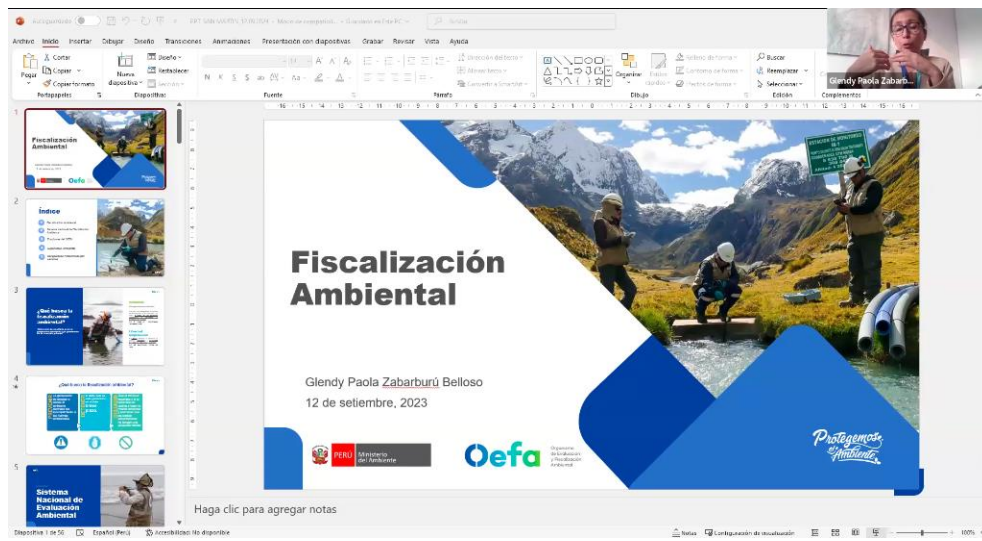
Autoguardado Buscar

Archivo Inicio Insertar Dibujar Diseño Transiciones Animaciones Presentación con diapositivas Grabar Revisar Vista Ayuda

Cortar Copiar Copiar formato Pegar Nueva diapositiva Diseño Restablecer Sección Portapapeles Diapositivas Fuente Párrafo Dirección del texto Alinear texto Convertir a SmartArt Organizar Estilos rápidos Relleno de forma Contorno de forma Efectos de forma Dibujo Buscar Reemplazar Seleccionar Edición Complementos

Glendy Paola Zabarb...

1
Fiscalización Ambiental
Oefa

2
Índice

3
¿Qué buscamos en la fiscalización ambiental?

4
¿Qué busca la fiscalización ambiental?

5
Sistema Nacional de Evaluación Ambiental

Fiscalización Ambiental

Glendy Paola Zabarburú Belloso
12 de setiembre, 2023

PERÚ Ministerio del Ambiente

Oefa Organismo de Evaluación y Fiscalización Ambiental

Protegemos el Ambiente

Haga clic para agregar notas

Diapositiva 1 de 56 Español (Perú) Accesibilidad: no disponible Notas Configuración de visualización 100%